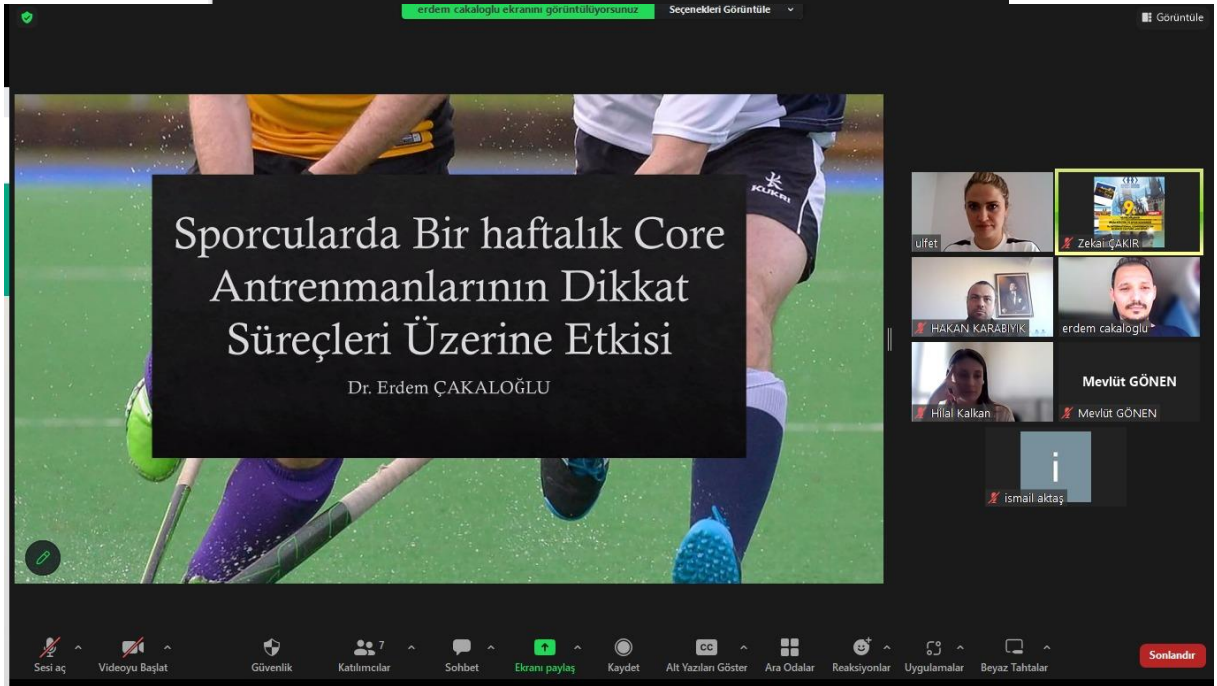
erdem cakaloglu ekranını görüntülüyorsunuz
Seçenekleri Görüntüle
Görüntüle

Sporcularda Bir haftalık Core Antrenmanlarının Dikkat Süreçleri Üzerine Etkisi

Dr. Erdem ÇAKALOĞLU

KUKRI

ulfet
Zekai ÇAKIR
HAKAN KARABIYIK
erdem cakaloglu
Hilal Kalkan
Mevlüt GÖNEN
Mevlüt GÖNEN
i
ismail aktaş

Sesi aç
Videoyu Başlat
Güvenlik
7
Katılımcılar
Sohbet
Ekranı paylaş
Kaydet
CC
Alt Yazıları Göster
Ara Odalar
Reaksiyonlar
Uygulamalar
Beyaz Tahtalar
Sonlandır